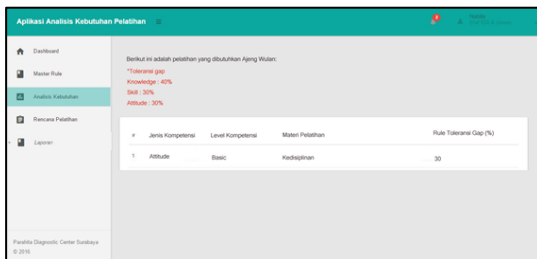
Aplikasi Analisis Kebutuhan Pelatihan ≡

Dashboard
Master Rule
Analisis Kebutuhan
Rencana Pelatihan
Laporan

Berikut ini adalah pelatihan yang dibutuhkan Ajeng Wulan:
*Toleransi gap
Knowledge : 40%
Skill : 30%
Attitude : 30%

| # | Jenis Kompetensi | Level Kompetensi | Materi Pelatihan | Rule Toleransi Gap (%) |
|---|---|---|---|---|
| 1 | Attitude | Basic | Kedisiplinan | 30 |

Parahita Diagnostic Center Surabaya
© 2016